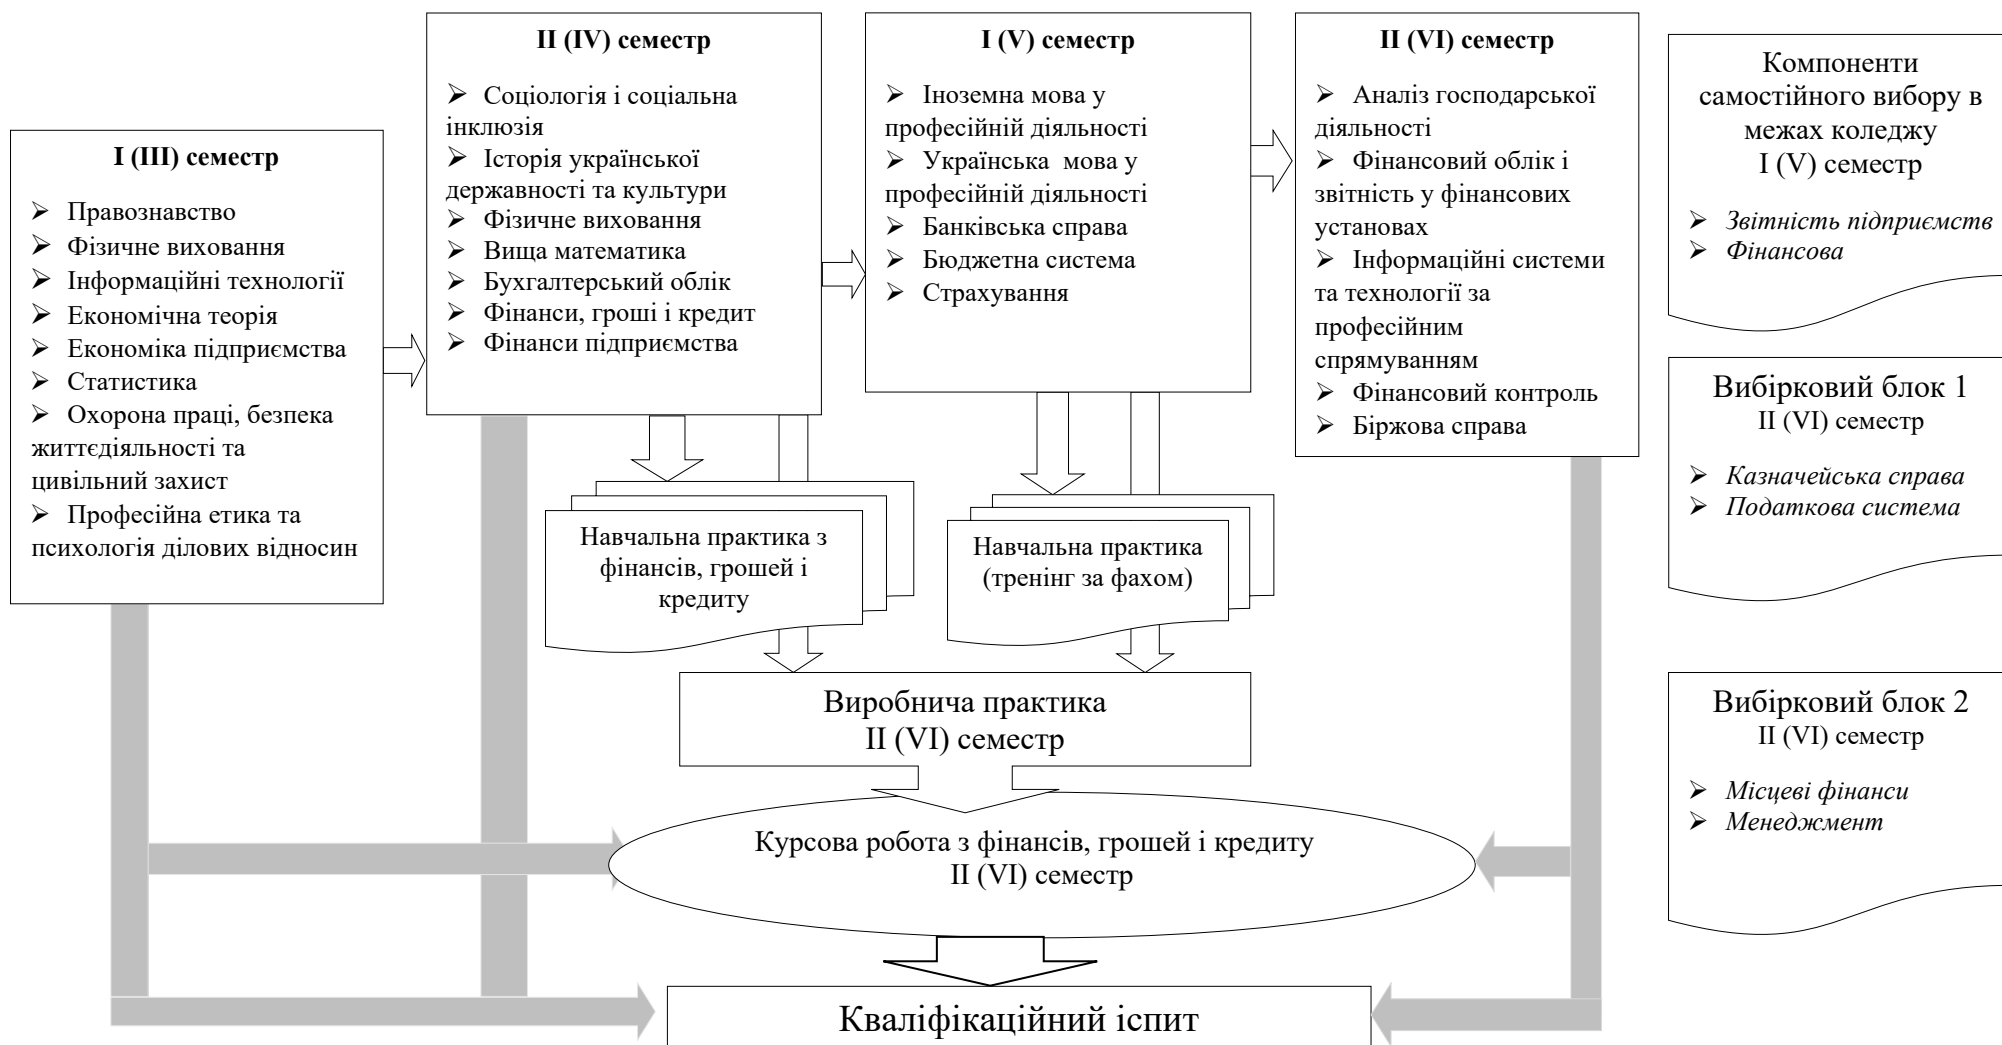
I (III) семестр

➢ Правознавство
➢ Фізичне виховання
➢ Інформаційні технології
➢ Економічна теорія
➢ Економіка підприємства
➢ Статистика
➢ Охорона праці, безпека життєдіяльності та цивільний захист
➢ Професійна етика та психологія ділових відносин

II (IV) семестр

➢ Соціологія і соціальна інклюзія
➢ Історія української державності та культури
➢ Фізичне виховання
➢ Вища математика
➢ Бухгалтерський облік
➢ Фінанси, гроші і кредит
➢ Фінанси підприємства

I (V) семестр

➢ Іноземна мова у професійній діяльності
➢ Українська мова у професійній діяльності
➢ Банківська справа
➢ Бюджетна система
➢ Страхування

II (VI) семестр

➢ Аналіз господарської діяльності
➢ Фінансовий облік і звітність у фінансових установах
➢ Інформаційні системи та технології за професійним спрямуванням
➢ Фінансовий контроль
➢ Біржова справа

Компоненти самостійного вибору в межах коледжу
I (V) семестр

➢ Звітність підприємств
➢ Фінансова

Вибірковий блок 1
II (VI) семестр

➢ Казначейська справа
➢ Податкова система

Вибірковий блок 2
II (VI) семестр

➢ Місцеві фінанси
➢ Менеджмент

Навчальна практика з фінансів, грошей і кредиту

Навчальна практика (тренінг за фахом)

Виробнича практика
II (VI) семестр

Курсова робота з фінансів, грошей і кредиту
II (VI) семестр

Кваліфікаційний іспит